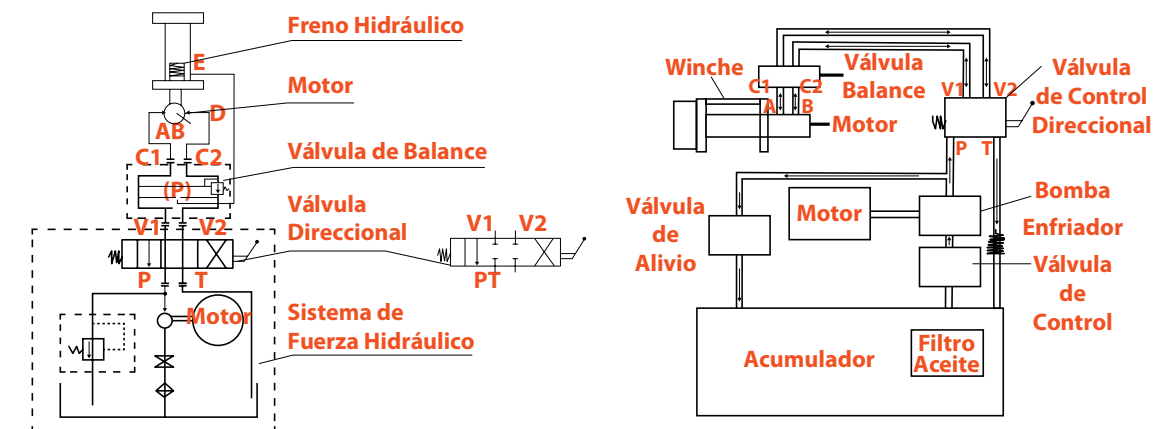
Freno Hidráulico
E
Motor
D
AB
C1 C2
Válvula de Balance
(P)
V1 V2
Válvula Direccional
V1 V2
PT
P T
Motor
Sistema de Fuerza Hidráulico

Winche
C1 C2
Válvula Balance
A B
Motor
V1 V2
Válvula de Control Direccional
P T
Bomba
Motor
Válvula de Alivio
Enfriador
Válvula de Control
Acumulador
Filtro Aceite